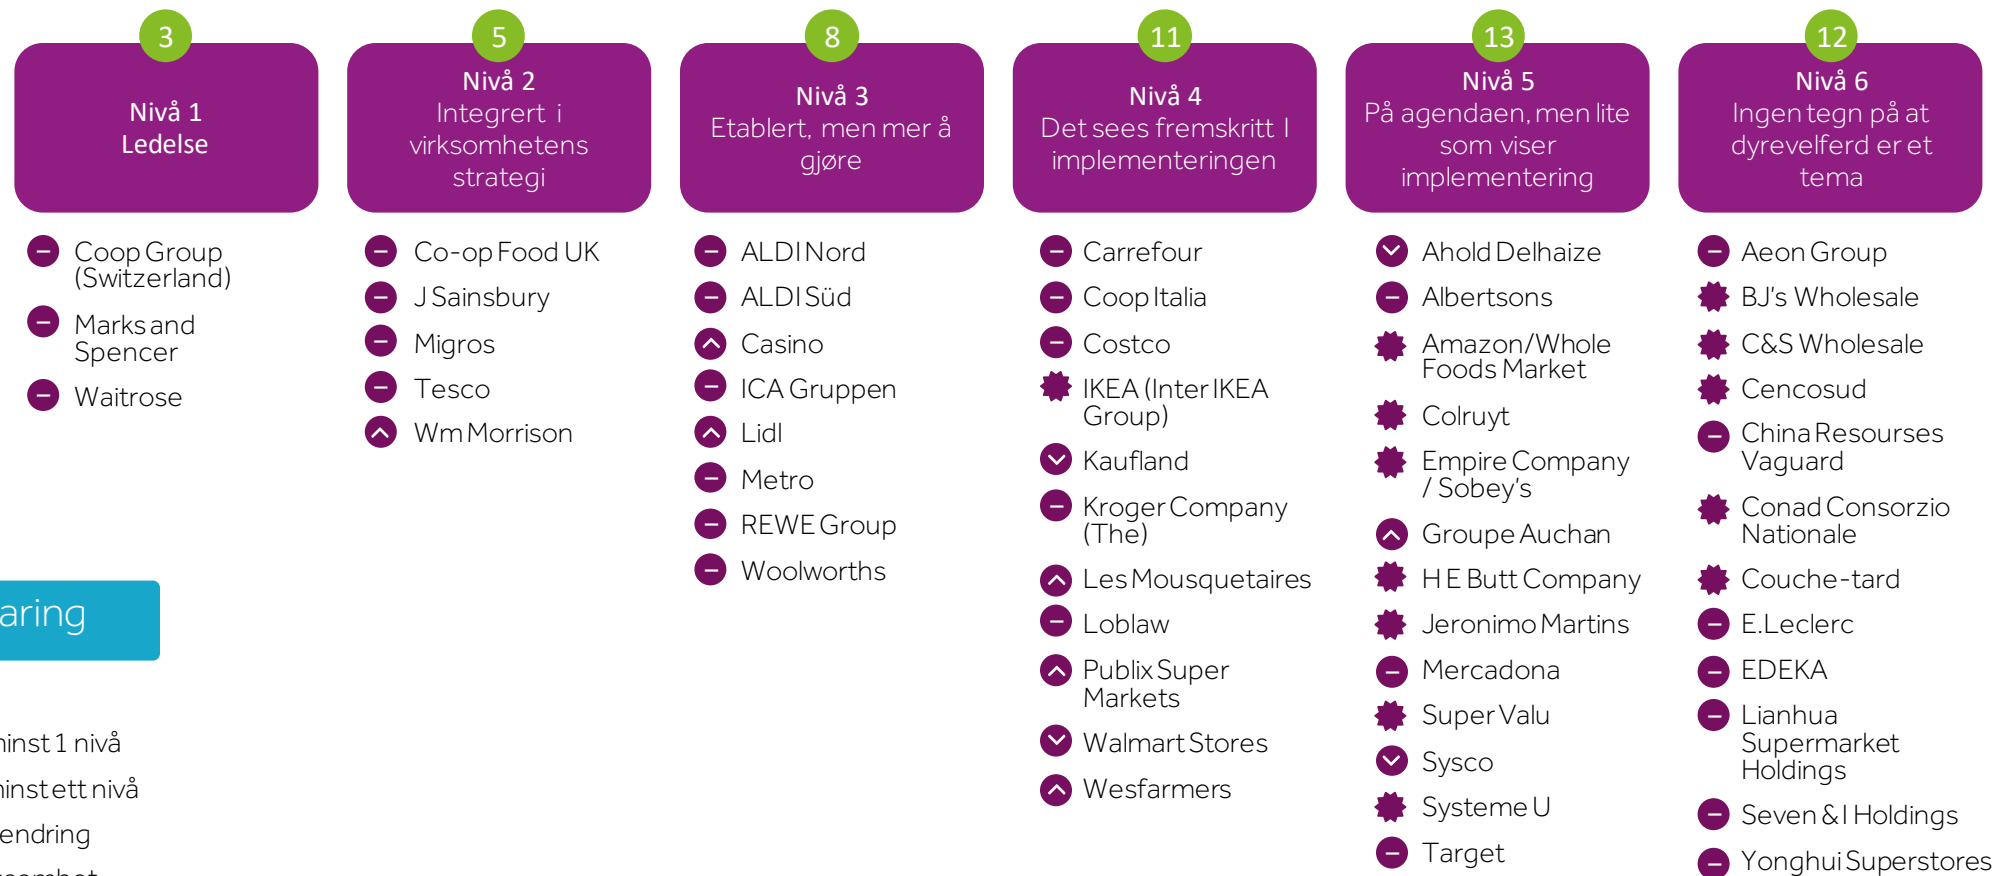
3
Nivå 1
Ledelse

Coop Group (Switzerland)
Marks and Spencer
Waitrose

5
Nivå 2
Integrert i virksomhetens strategi

Co-op Food UK
J Sainsbury
Migros
Tesco
Wm Morrison

8
Nivå 3
Etablert, men mer å gjøre

ALDI Nord
ALDI Süd
Casino
ICA Gruppen
Lidl
Metro
REWE Group
Woolworths

11
Nivå 4
Det sees fremskritt I implementeringen

Carrefour
Coop Italia
Costco
IKEA (Inter IKEA Group)
Kaufland
Kroger Company (The)
Les Mousquetaires
Loblaw
Publix Super Markets
Walmart Stores
Wesfarmers

13
Nivå 5
På agendaen, men lite som viser implementering

Ahold Delhaize
Albertsons
Amazon/Whole Foods Market
Colruyt
Empire Company / Sobey's
Groupe Auchan
H E Butt Company
Jeronimo Martins
Mercadona
Super Valu
Sysco
Systeme U
Target

12
Nivå 6
Ingen tegn på at dyrevelferd er et tema

Aeon Group
BJ's Wholesale
C&S Wholesale
Cencosud
China Resourses Vaguard
Conad Consorzio Nationale
Couche-tard
E.Leclerc
EDEKA
Lianhua Supermarket Holdings
Seven & I Holdings
Yonghui Superstores

aring

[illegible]inst 1 nivå
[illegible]inst ett nivå
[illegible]endring
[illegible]